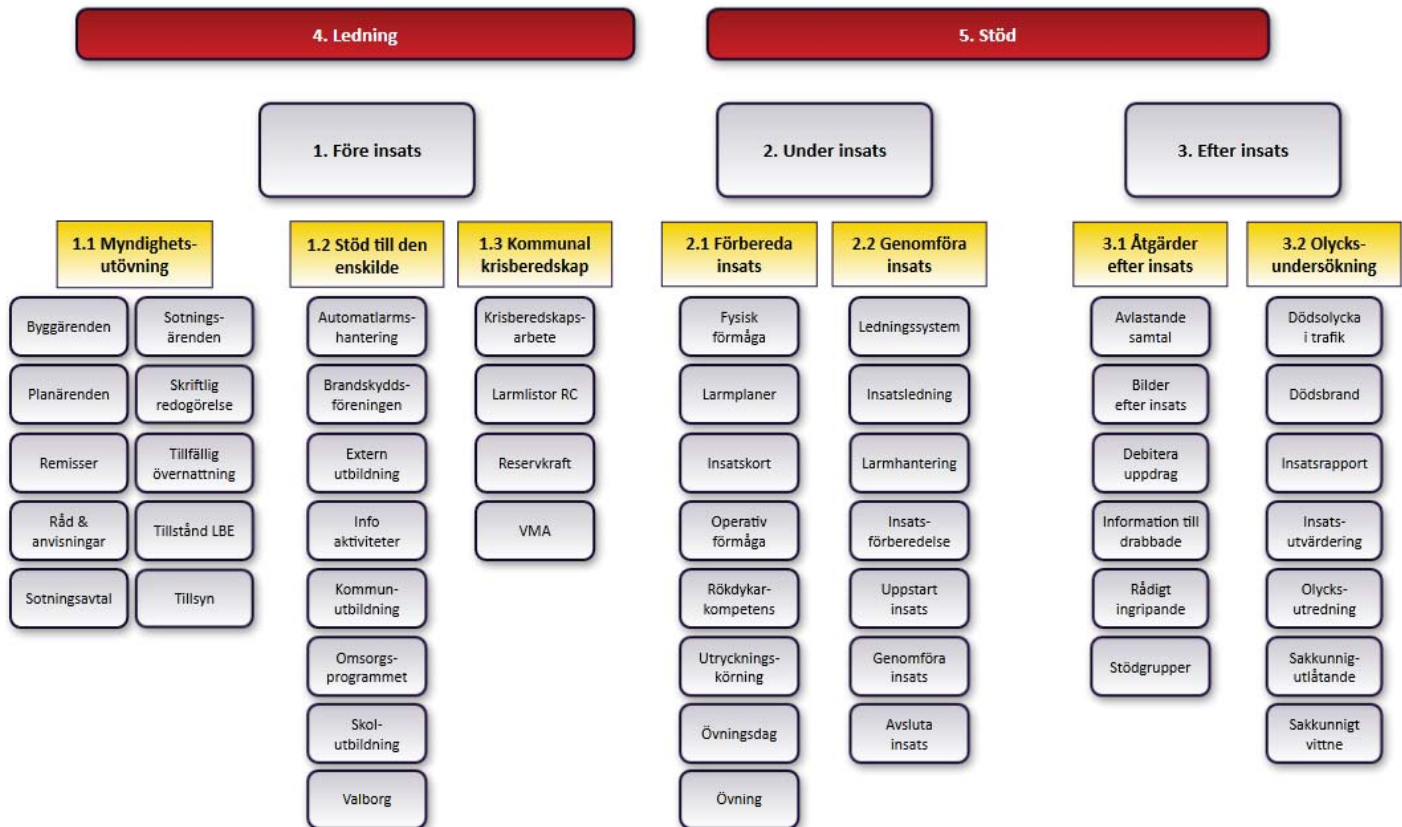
4. Ledning

5. Stöd

1. Före insats

2. Under insats

3. Efter insats

1.1 Myndighetsutövning

Byggärenden

Planärenden

Remisser

Råd & anvisningar

Sotningsavtal

Sotningsärenden

Skriftlig redogörelse

Tillfällig övernattning

Tillstånd LBE

Tillsyn

1.2 Stöd till den enskilde

Automatlarmshantering

Brandskyddsföreningen

Extern utbildning

Info aktiviteter

Kommunutbildning

Omsorgsprogrammet

Skolutbildning

Valborg

1.3 Kommunal krisberedskap

Krisberedskapsarbete

Larmlistor RC

Reservkraft

VMA

2.1 Förbereda insats

Fysisk förmåga

Larmplaner

Insatskort

Operativ förmåga

Rökdykarkompetens

Utryckningskörning

Övningsdag

Övning

2.2 Genomföra insats

Ledningssystem

Insatsledning

Larmhantering

Insatsförberedelse

Uppstart insats

Genomföra insats

Avsluta insats

3.1 Åtgärder efter insats

Avlastande samtal

Bilder efter insats

Debitera uppdrag

Information till drabbade

Rådigt ingripande

Stödgrupper

3.2 Olycksundersökning

Dödsolycka i trafik

Dödsbrand

Insatsrapport

Insatsutvärdering

Olycksutredning

Sakkunnigutlåtande

Sakkunnigt vittne